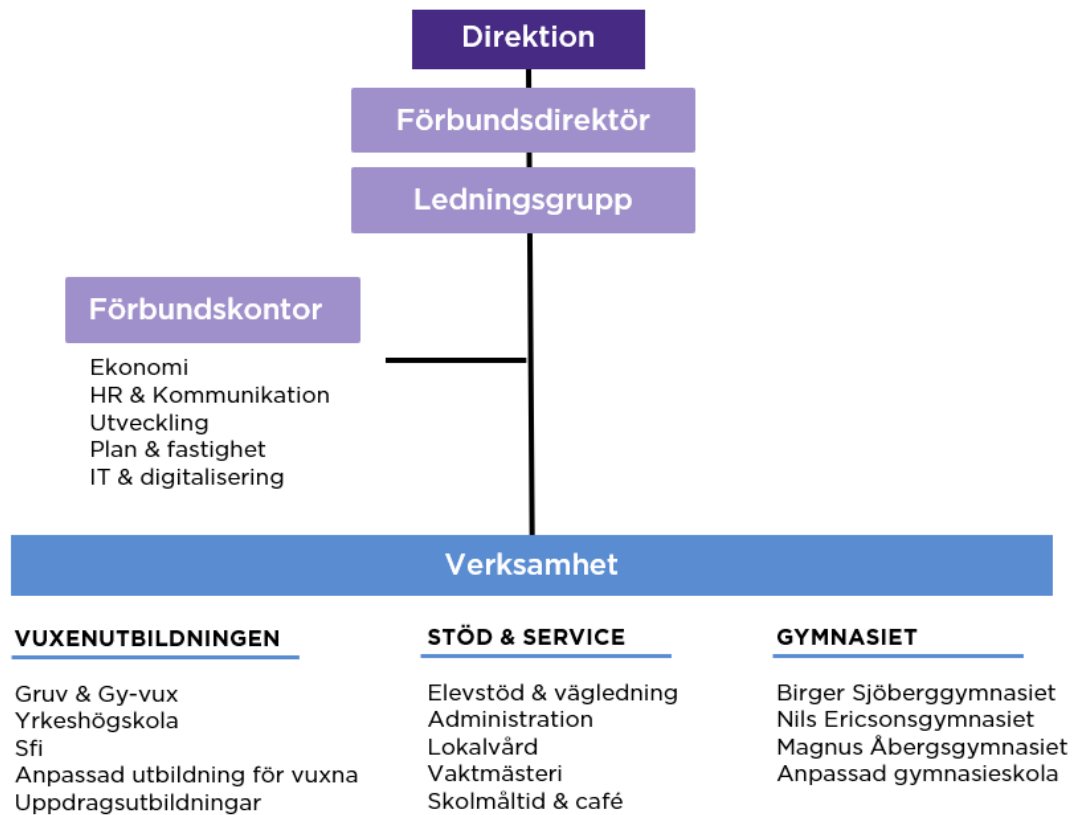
Direktion

Förbundsdirektör

Ledningsgrupp

Förbundskontor

Ekonomi
HR & Kommunikation
Utveckling
Plan & fastighet
IT & digitalisering

Verksamhet

VUXENUTBILDNINGEN

Gruv & Gy-vux
Yrkeshögskola
Sfi
Anpassad utbildning för vuxna
Uppdragsutbildningar

STÖD & SERVICE

Elevstöd & vägledning
Administration
Lokalvård
Vaktmästeri
Skolmåltid & café

GYMNASIET

Birger Sjöberggymnasiet
Nils Ericsonsgymnasiet
Magnus Åbergsgymnasiet
Anpassad gymnasieskola